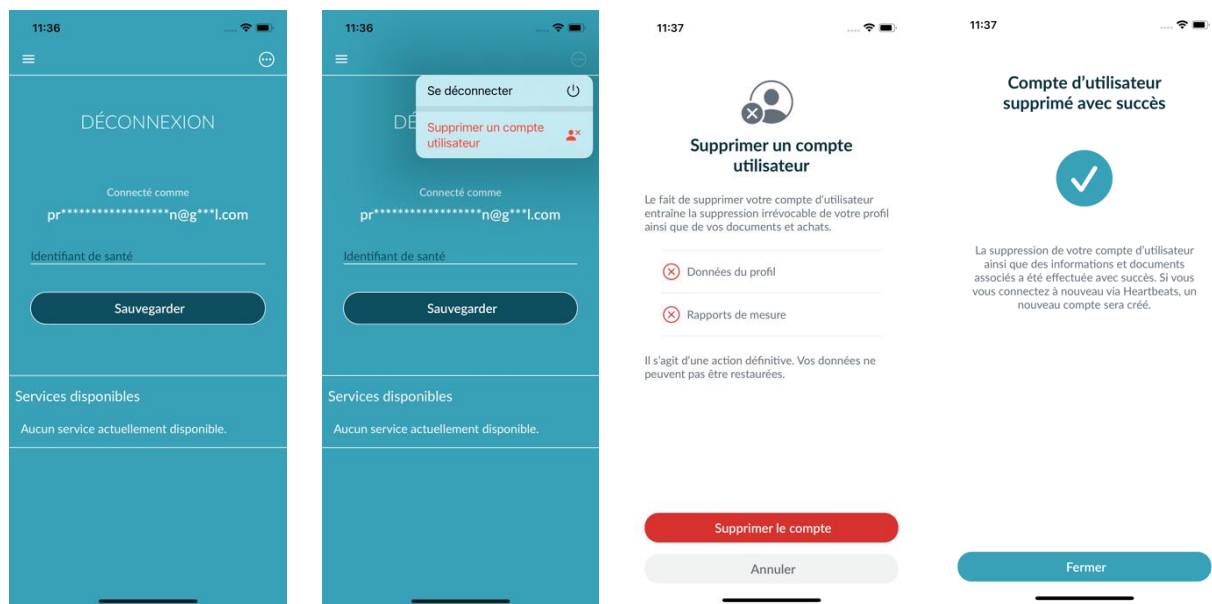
11:36

DÉCONNEXION

Connecté comme
pr******************n@g***l.com

Identifiant de santé

Sauvegarder

Services disponibles

Aucun service actuellement disponible.

11:36

Se déconnecter

Supprimer un compte utilisateur

DÉ

Connecté comme
pr******************n@g***l.com

Identifiant de santé

Sauvegarder

Services disponibles

Aucun service actuellement disponible.

11:37

Supprimer un compte utilisateur

Le fait de supprimer votre compte d'utilisateur entraine la suppression irrévocable de votre profil ainsi que de vos documents et achats.

Données du profil

Rapports de mesure

Il s'agit d'une action définitive. Vos données ne peuvent pas être restaurées.

Supprimer le compte

Annuler

11:37

Compte d'utilisateur supprimé avec succès

La suppression de votre compte d'utilisateur ainsi que des informations et documents associés a été effectuée avec succès. Si vous vous connectez à nouveau via Heartbeats, un nouveau compte sera créé.

Fermer